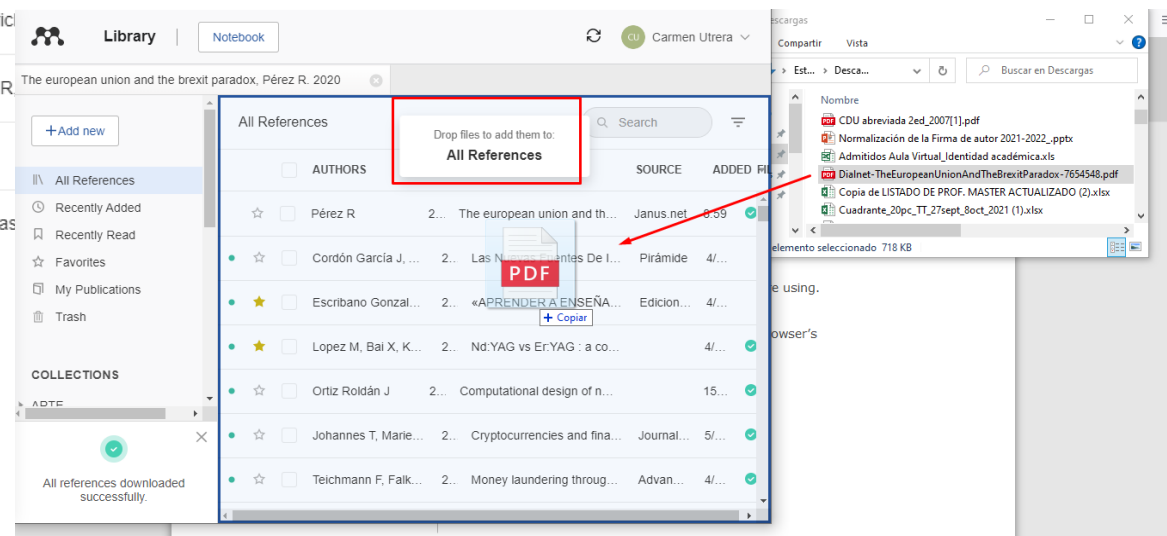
Library | Notebook

CU Carmen Utrera

The european union and the brexit paradox, Pérez R. 2020

+Add new

All References
Recently Added
Recently Read
Favorites
My Publications
Trash

COLLECTIONS
ARTE

All references downloaded successfully.

All References

Drop files to add them to:
All References

Search

| | | AUTHORS | | | SOURCE | ADDED | FI |
|---|---|---|---|---|---|---|---|
| | ☆ | Pérez R | 2... | The european union and th... | Janus.net | 8:59 | |
| ● | ☆ | Cordón García J, ... | 2... | Las Nuevas Fuentes De I... | Pirámide | 4/... | |
| ● | ★ | Escribano Gonzal... | 2... | «APRENDER A ENSEÑA... | Edicion... | 4/... | |
| ● | ★ | Lopez M, Bai X, K... | 2... | Nd:YAG vs Er:YAG : a co... | | 4/... | |
| ● | ☆ | Ortiz Roldán J | 2... | Computational design of n... | | 15... | |
| ● | ☆ | Johannes T, Marie... | 2... | Cryptocurrencies and fina... | Journal... | 5/... | |
| ● | ☆ | Teichmann F, Falk... | 2... | Money laundering throug... | Advan... | 4/... | |

PDF
+ Copiar

escargas
Compartir Vista
Est... › Desca...
Buscar en Descargas
Nombre
CDU abreviada 2ed_2007[1].pdf
Normalización de la Firma de autor 2021-2022_.pptx
Admitidos Aula Virtual_Identidad académica.xls
Dialnet-TheEuropeanUnionAndTheBrexitParadox-7654548.pdf
Copia de LISTADO DE PROF. MASTER ACTUALIZADO (2).xlsx
Cuadrante_20pc_TT_27sept_8oct_2021 (1).xlsx
elemento seleccionado 718 KB

e using.
owser's